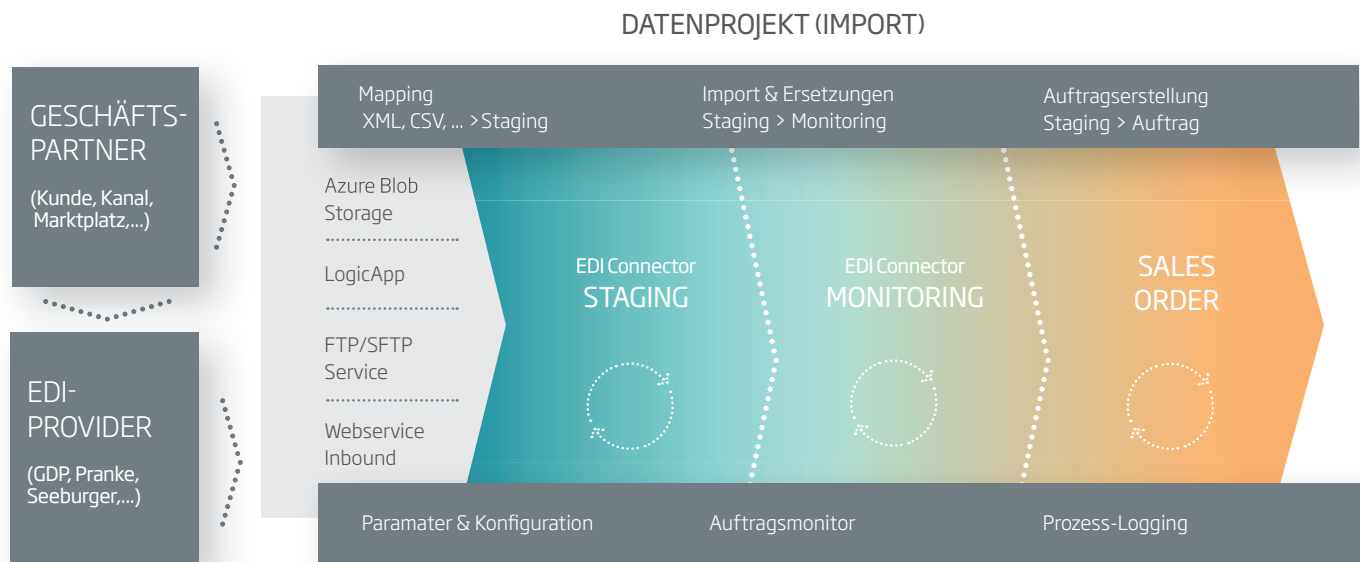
DATENPROJEKT (IMPORT)

GESCHÄFTS-PARTNER

(Kunde, Kanal, Marktplatz,...)

EDI-PROVIDER

(GDP, Pranke, Seeburger,...)

Mapping
XML, CSV, ... > Staging

Import & Ersetzungen
Staging > Monitoring

Auftragserstellung
Staging > Auftrag

Azure Blob Storage

LogicApp

FTP/SFTP Service

Webservice Inbound

EDI Connector
STAGING

EDI Connector
MONITORING

SALES ORDER

Paramater & Konfiguration

Auftragsmonitor

Prozess-Logging